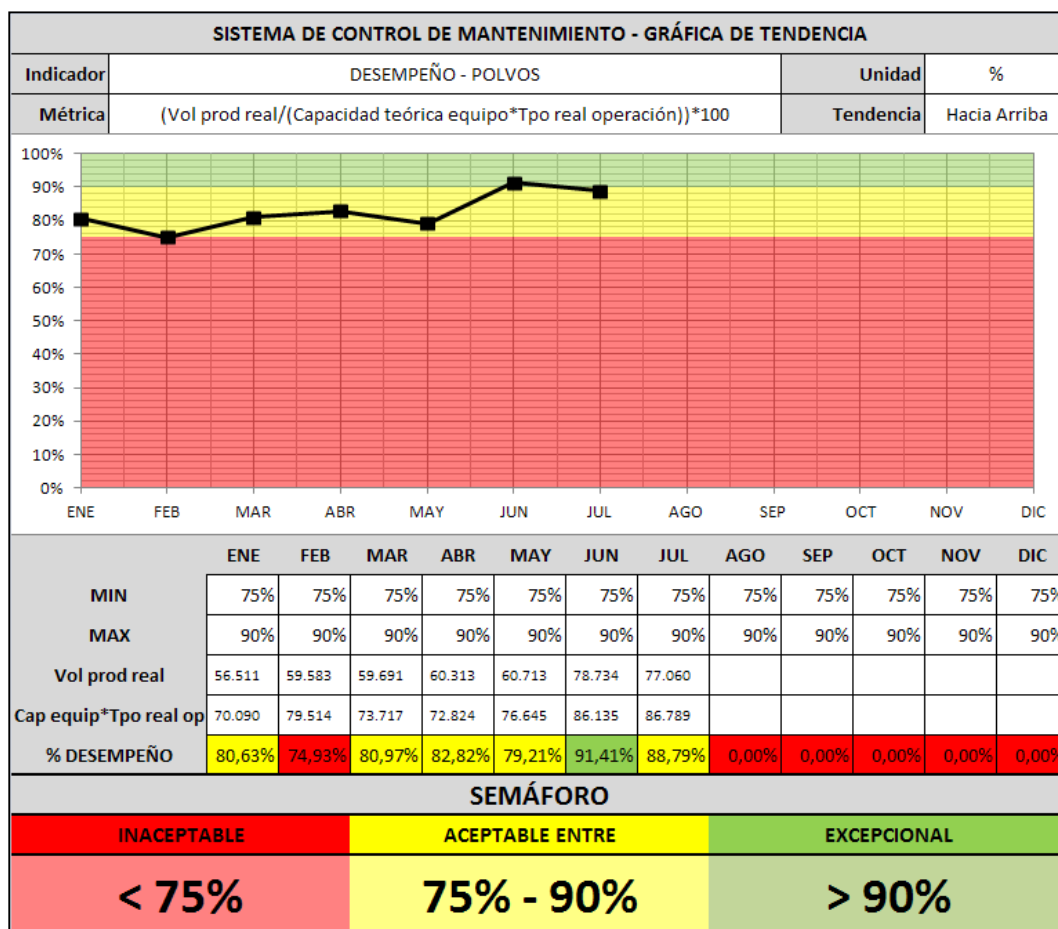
SISTEMA DE CONTROL DE MANTENIMIENTO - GRÁFICA DE TENDENCIA

| Indicador | DESEMPEÑO - POLVOS | Unidad | % |
|---|---|---|---|
| Métrica | (Vol prod real/(Capacidad teórica equipo*Tpo real operación))*100 | Tendencia | Hacia Arriba |

100%
90%
80%
70%
60%
50%
40%
30%
20%
10%
0%

ENE FEB MAR ABR MAY JUN JUL AGO SEP OCT NOV DIC

| | ENE | FEB | MAR | ABR | MAY | JUN | JUL | AGO | SEP | OCT | NOV | DIC |
|---|---|---|---|---|---|---|---|---|---|---|---|---|
| MIN | 75% | 75% | 75% | 75% | 75% | 75% | 75% | 75% | 75% | 75% | 75% | 75% |
| MAX | 90% | 90% | 90% | 90% | 90% | 90% | 90% | 90% | 90% | 90% | 90% | 90% |
| Vol prod real | 56.511 | 59.583 | 59.691 | 60.313 | 60.713 | 78.734 | 77.060 | | | | | |
| Cap equip*Tpo real op | 70.090 | 79.514 | 73.717 | 72.824 | 76.645 | 86.135 | 86.789 | | | | | |
| % DESEMPEÑO | 80,63% | 74,93% | 80,97% | 82,82% | 79,21% | 91,41% | 88,79% | 0,00% | 0,00% | 0,00% | 0,00% | 0,00% |

SEMÁFORO

| INACEPTABLE | ACEPTABLE ENTRE | EXCEPCIONAL |
|---|---|---|
| < 75% | 75% - 90% | > 90% |